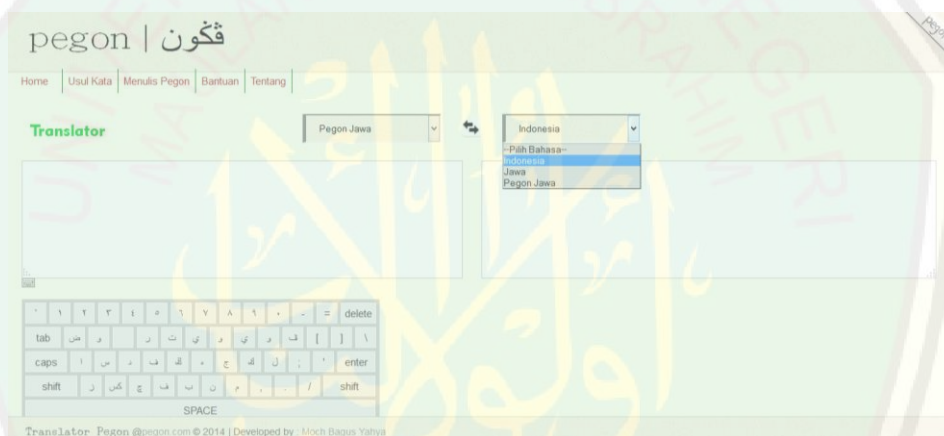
pegon | ڤڮون

Home | Usul Kata | Menulis Pegon | Bantuan | Tentang

Translator

Pegon Jawa

Indonesia

--Pilih Bahasa--
Indonesia
Jawa
Pegon Jawa

` ١ ٢ ٣ ٤ ٥ ٦ ٧ ٨ ٩ ٠ - = delete

tab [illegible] [ ] \

caps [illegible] ; ' enter

shift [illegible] / shift

SPACE

Translator Pegon @pegon.com © 2014 | Developed by : Moch Bagus Yahya